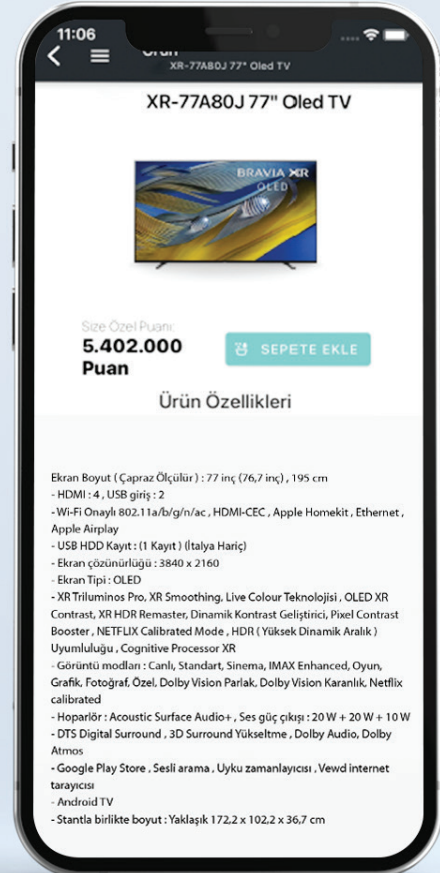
11:06

Ürün
XR-77A80J 77" Oled TV

XR-77A80J 77" Oled TV

BRAVIA XR
OLED

Size Özel Puanı:
5.402.000 Puan

SEPETE EKLE

Ürün Özellikleri

Ekran Boyut ( Çapraz Ölçülür ) : 77 inç (76,7 inç) , 195 cm
- HDMI : 4 , USB giriş : 2
- Wi-Fi Onaylı 802.11a/b/g/n/ac , HDMI-CEC , Apple Homekit , Ethernet , Apple Airplay
- USB HDD Kayıt : (1 Kayıt ) (İtalya Hariç)
- Ekran çözünürlüğü : 3840 x 2160
- Ekran Tipi : OLED
- XR Triluminos Pro, XR Smoothing, Live Colour Teknolojisi , OLED XR Contrast, XR HDR Remaster, Dinamik Kontrast Geliştirici, Pixel Contrast Booster , NETFLIX Calibrated Mode , HDR ( Yüksek Dinamik Aralık ) Uyumluluğu , Cognitive Processor XR
- Görüntü modları : Canlı, Standart, Sinema, IMAX Enhanced, Oyun, Grafik, Fotoğraf, Özel, Dolby Vision Parlak, Dolby Vision Karanlık, Netflix calibrated
- Hoparlör : Acoustic Surface Audio+ , Ses güç çıkışı : 20 W + 20 W + 10 W
- DTS Digital Surround , 3D Surround Yükseltme , Dolby Audio, Dolby Atmos
- Google Play Store , Sesli arama , Uyku zamanlayıcısı , Vewd internet tarayıcısı
- Android TV
- Stantla birlikte boyut : Yaklaşık 172,2 x 102,2 x 36,7 cm